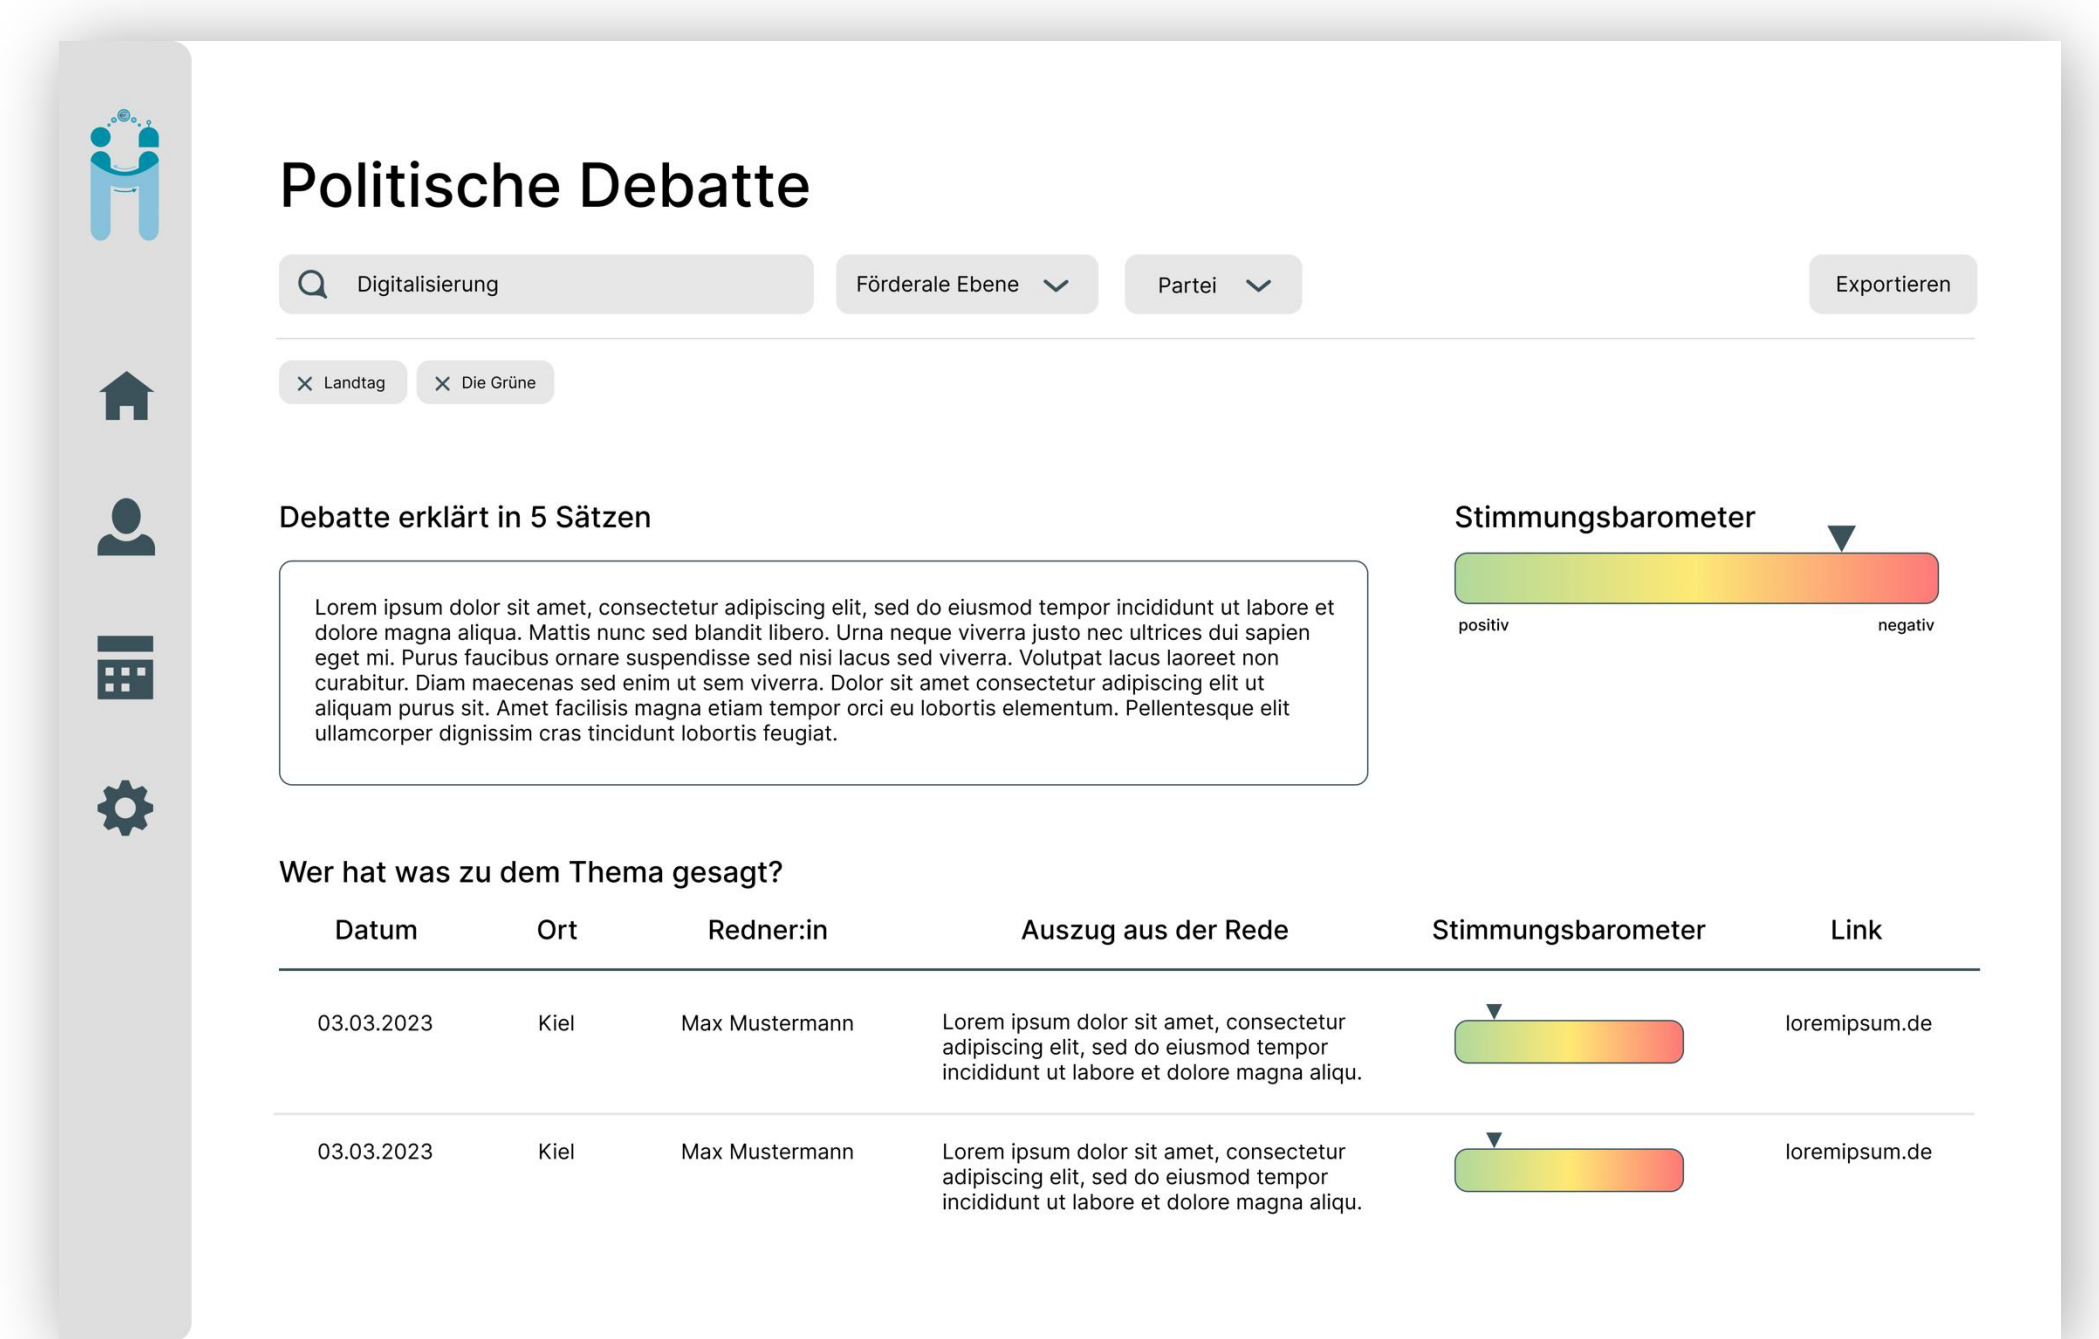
Politische Debatte

Digitalisierung

Förderale Ebene

Partei

Exportieren

Landtag

Die Grüne

Debatte erklärt in 5 Sätzen

Lorem ipsum dolor sit amet, consectetur adipiscing elit, sed do eiusmod tempor incididunt ut labore et dolore magna aliqua. Mattis nunc sed blandit libero. Urna neque viverra justo nec ultrices dui sapien eget mi. Purus faucibus ornare suspendisse sed nisi lacus sed viverra. Volutpat lacus laoreet non curabitur. Diam maecenas sed enim ut sem viverra. Dolor sit amet consectetur adipiscing elit ut aliquam purus sit. Amet facilisis magna etiam tempor orci eu lobortis elementum. Pellentesque elit ullamcorper dignissim cras tincidunt lobortis feugiat.

Stimmungsbarometer

positiv

negativ

Wer hat was zu dem Thema gesagt?

| Datum | Ort | Redner:in | Auszug aus der Rede | Stimmungsbarometer | Link |
|---|---|---|---|---|---|
| 03.03.2023 | Kiel | Max Mustermann | Lorem ipsum dolor sit amet, consectetur adipiscing elit, sed do eiusmod tempor incididunt ut labore et dolore magna aliqu. | | loremipsum.de |
| 03.03.2023 | Kiel | Max Mustermann | Lorem ipsum dolor sit amet, consectetur adipiscing elit, sed do eiusmod tempor incididunt ut labore et dolore magna aliqu. | | loremipsum.de |